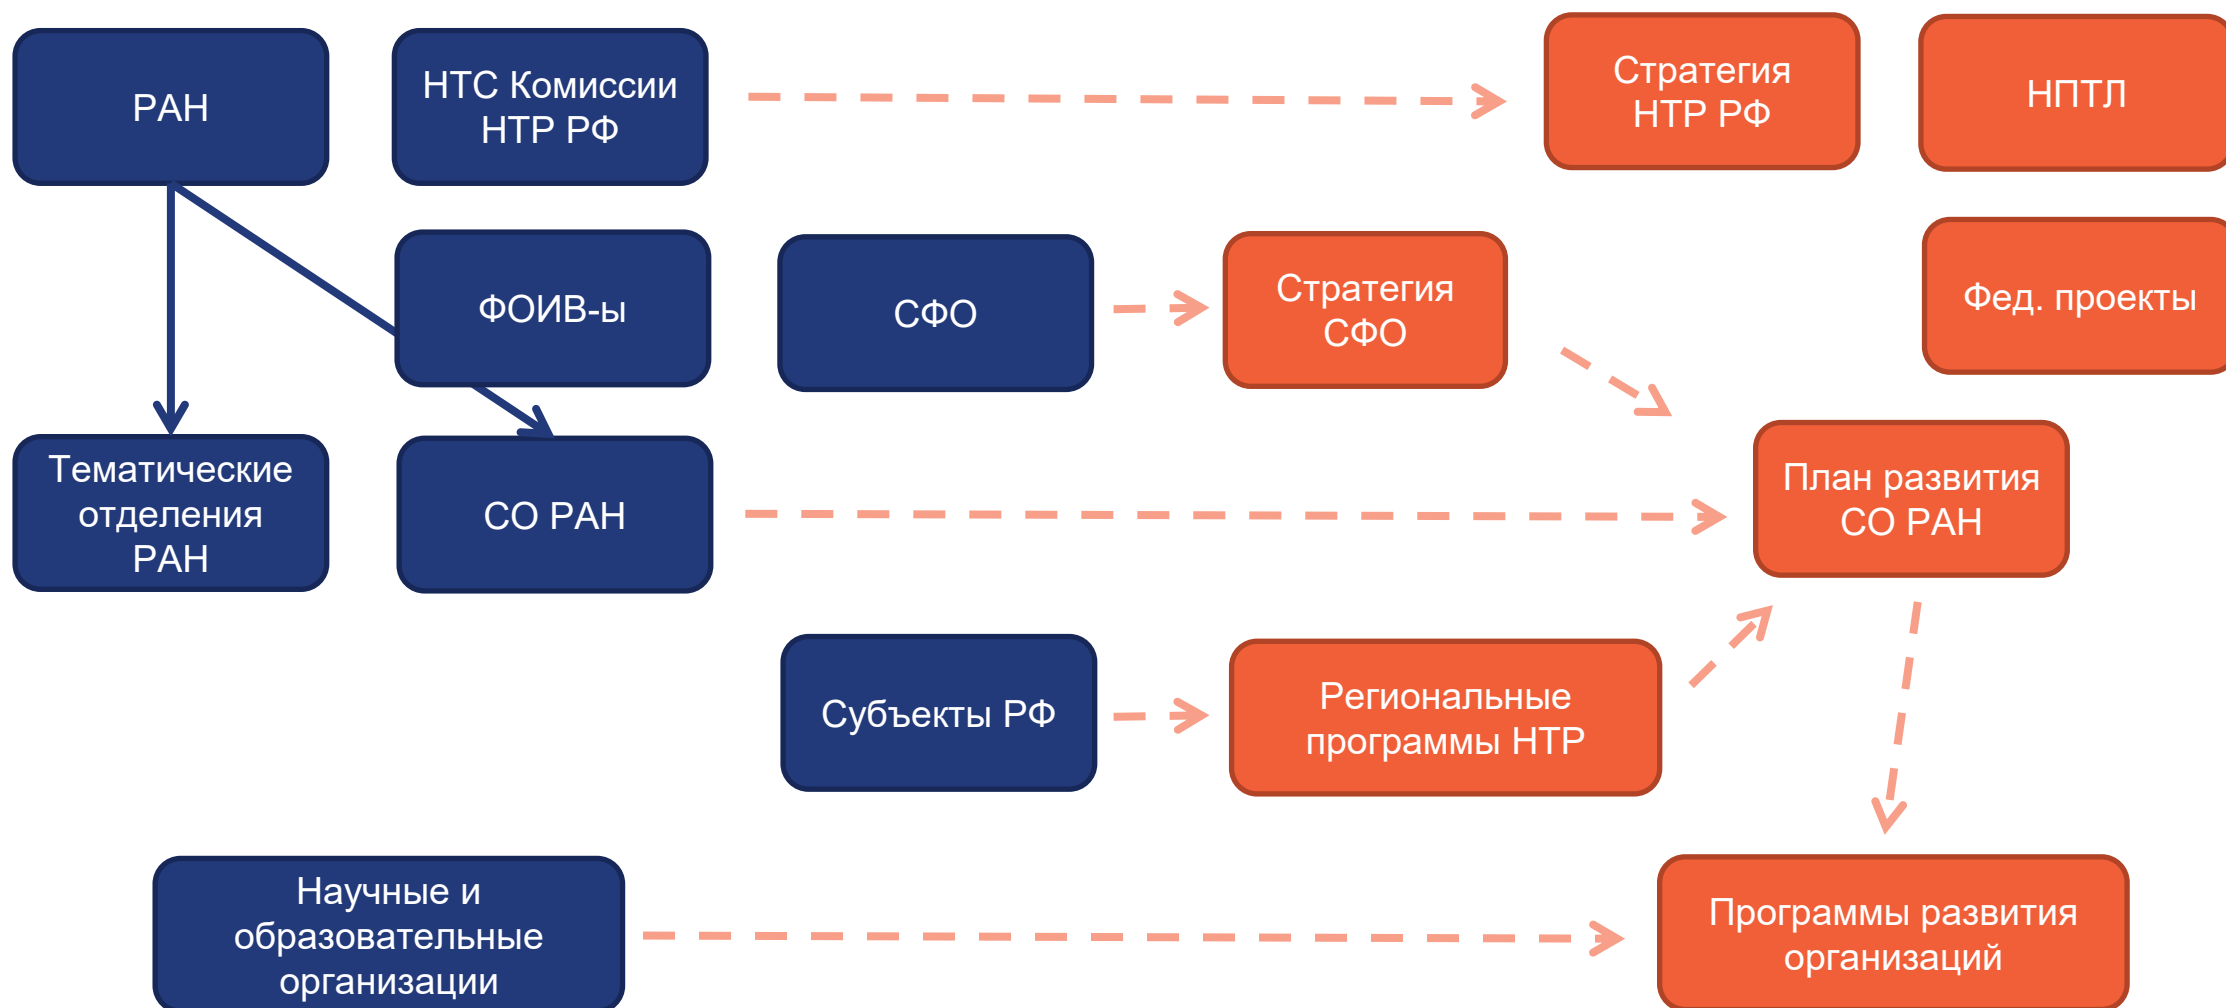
РАН

НТС Комиссии НТР РФ

Стратегия НТР РФ

НПТЛ

ФОИВ-ы

СФО

Стратегия СФО

Фед. проекты

Тематические отделения РАН

СО РАН

План развития СО РАН

Субъекты РФ

Региональные программы НТР

Научные и образовательные организации

Программы развития организаций